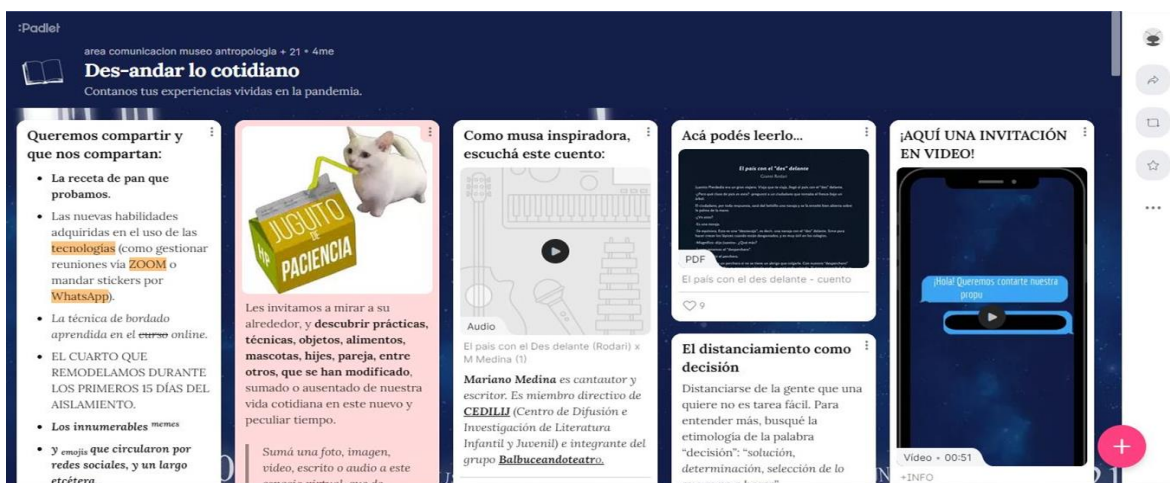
:Padlet

area comunicacion museo antropologia + 21 • 4me

Des-andar lo cotidiano

Contanos tus experiencias vividas en la pandemia.

Queremos compartir y que nos compartan:

- La receta de pan que probamos.
- Las nuevas habilidades adquiridas en el uso de las tecnologías (como gestionar reuniones vía ZOOM o mandar stickers por WhatsApp).
- La técnica de bordado aprendida en el ~~curso~~ online.
- EL CUARTO QUE REMODELAMOS DURANTE LOS PRIMEROS 15 DÍAS DEL AISLAMIENTO.
- Los innumerables $^{memes}$
- y $_{emojis}$ que circularon por redes sociales, y un largo etcétera.

JUGUITO DE PACIENCIA

Les invitamos a mirar a su alrededor, y descubrir prácticas, técnicas, objetos, alimentos, mascotas, hijes, pareja, entre otros, que se han modificado, sumado o ausentado de nuestra vida cotidiana en este nuevo y peculiar tiempo.

Sumá una foto, imagen, video, escrito o audio a este espacio virtual, que de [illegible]

Como musa inspiradora, escuchá este cuento:

Audio

El pais con el Des delante (Rodari) x M Medina (1)

Mariano Medina es cantautor y escritor. Es miembro directivo de CEDILIJ (Centro de Difusión e Investigación de Literatura Infantil y Juvenil) e integrante del grupo Balbuceandoteatro.

Acá podés leerlo...

El país con el "des" delante

PDF

El país con el des delante - cuento

♡ 9

El distanciamiento como decisión

Distanciarse de la gente que una quiere no es tarea fácil. Para entender más, busqué la etimología de la palabra "decisión": "solución, determinación, selección de lo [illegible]

¡AQUÍ UNA INVITACIÓN EN VIDEO!

¡Hola! Queremos contarte nuestra propu

Video • 00:51

+INFO